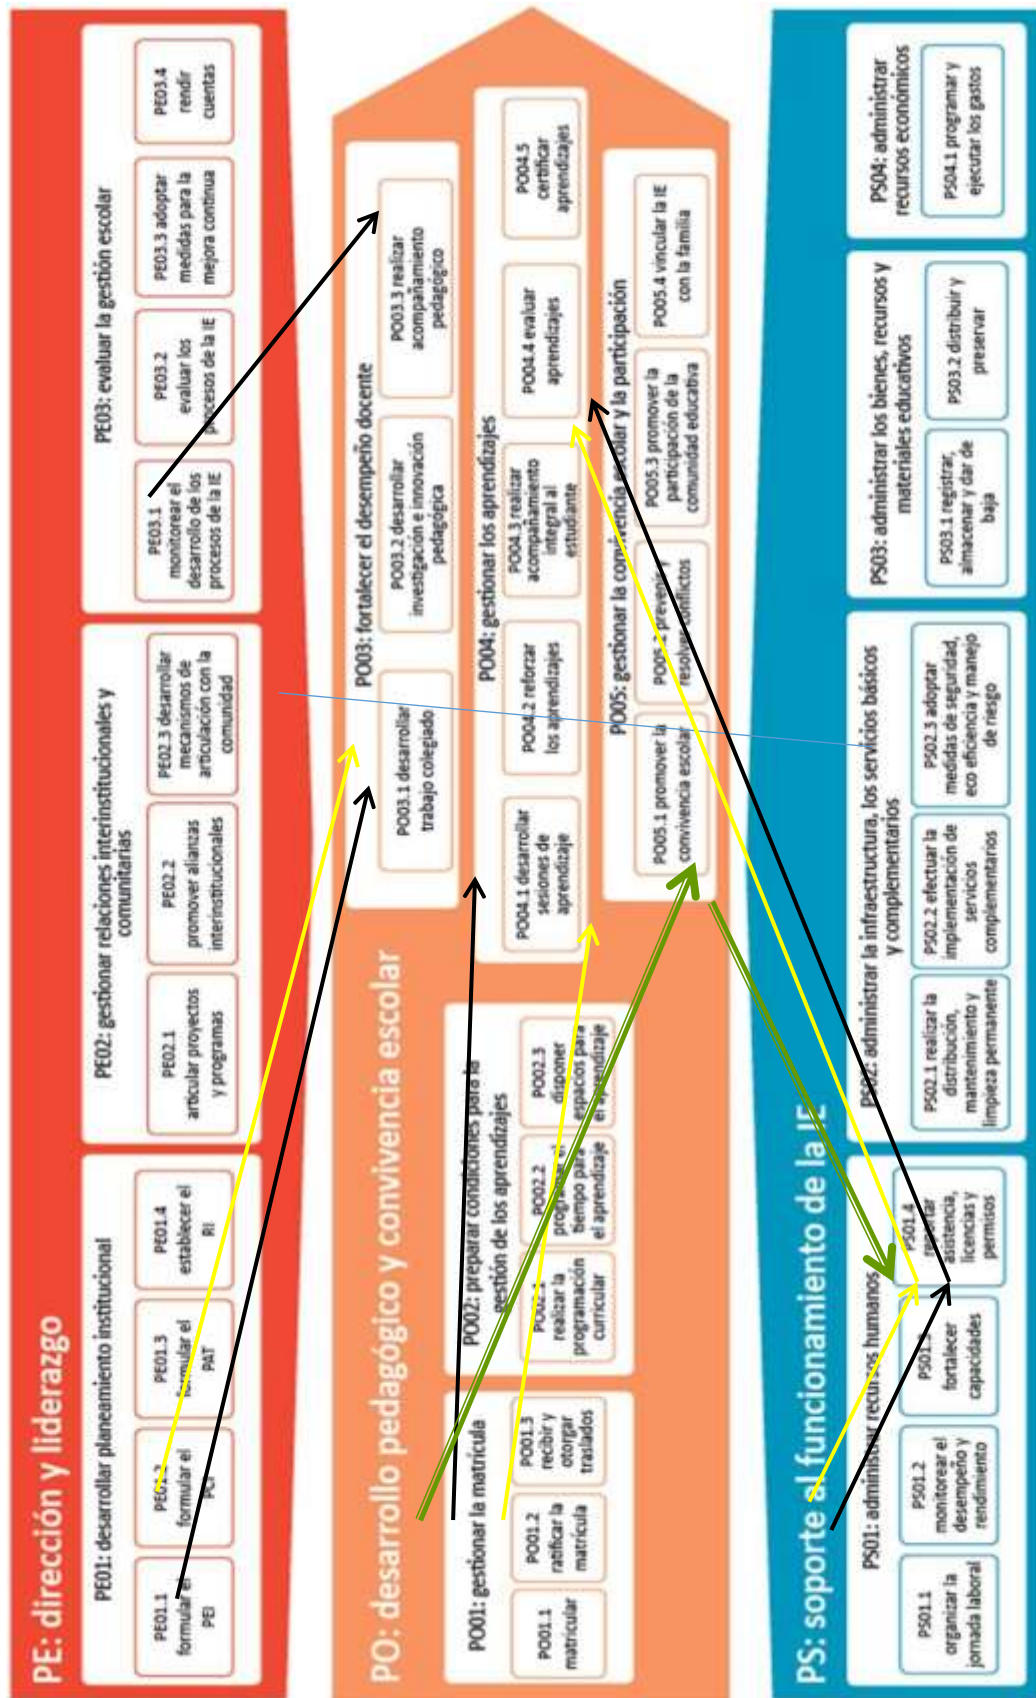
PE: dirección y liderazgo

PE01: desarrollar planeamiento institucional

PE01.1 formular el PEI

PE01.2 formular el PCI

PE01.3 formular el PAT

PE01.4 establecer el RI

PE02: gestionar relaciones interinstitucionales y comunitarias

PE02.1 articular proyectos y programas

PE02.2 promover alianzas interinstitucionales

PE02.3 desarrollar mecanismos de articulación con la comunidad

PE03: evaluar la gestión escolar

PE03.1 monitorear el desarrollo de los procesos de la IE

PE03.2 evaluar los procesos de la IE

PE03.3 adoptar medidas para la mejora continua

PE03.4 rendir cuentas

PO: desarrollo pedagógico y convivencia escolar

PO01: gestionar la matrícula

PO01.1 matricular

PO01.2 ratificar la matrícula

PO01.3 recibir y otorgar traslados

PO02: preparar condiciones para la gestión de los aprendizajes

PO02.1 realizar la programación curricular

PO02.2 programar el tiempo para el aprendizaje

PO02.3 disponer espacios para el aprendizaje

PO03: fortalecer el desempeño docente

PO03.1 desarrollar trabajo colegiado

PO03.2 desarrollar investigación e innovación pedagógica

PO03.3 realizar acompañamiento pedagógico

PO04: gestionar los aprendizajes

PO04.1 desarrollar sesiones de aprendizaje

PO04.2 reforzar los aprendizajes

PO04.3 realizar acompañamiento integral al estudiante

PO04.4 evaluar aprendizajes

PO04.5 certificar aprendizajes

PO05: gestionar la convivencia escolar y la participación

PO05.1 promover la convivencia escolar

PO05.2 prevenir y resolver conflictos

PO05.3 promover la participación de la comunidad educativa

PO05.4 vincular la IE con la familia

PS: soporte al funcionamiento de la IE

PS01: administrar recursos humanos

PS01.1 organizar la jornada laboral

PS01.2 monitorear el desempeño y rendimiento

PS01.3 fortalecer capacidades

PS01.4 reportar asistencia, licencias y permisos

PS02: administrar la infraestructura, los servicios básicos y complementarios

PS02.1 realizar la distribución, mantenimiento y limpieza permanente

PS02.2 efectuar la implementación de servicios complementarios

PS02.3 adoptar medidas de seguridad, eco eficiencia y manejo de riesgo

PS03: administrar los bienes, recursos y materiales educativos

PS03.1 registrar, almacenar y dar de baja

PS03.2 distribuir y preservar

PS04: administrar recursos económicos

PS04.1 programar y ejecutar los gastos